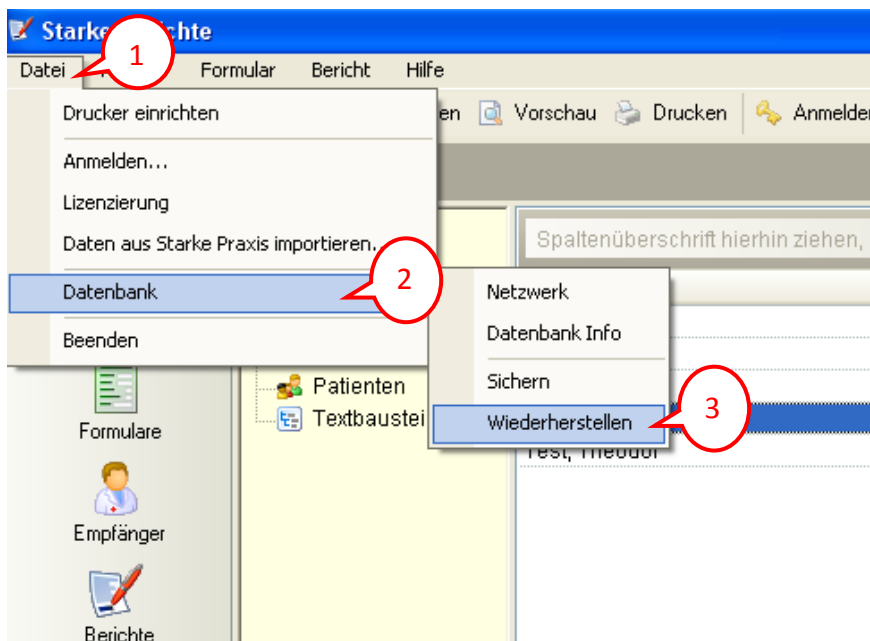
Starke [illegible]ichte

Datei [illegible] Formular Bericht Hilfe

1

Drucker einrichten

Anmelden...

Lizenzierung

Daten aus Starke Praxis importieren...

Datenbank

2

Beenden

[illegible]en Vorschau Drucken Anmelder

Spaltenüberschrift hierhin ziehen,

Netzwerk

Datenbank Info

Sichern

Wiederherstellen

3

Patienten

Textbaustei

Test, Theodor

Formulare

Empfänger

Berichte